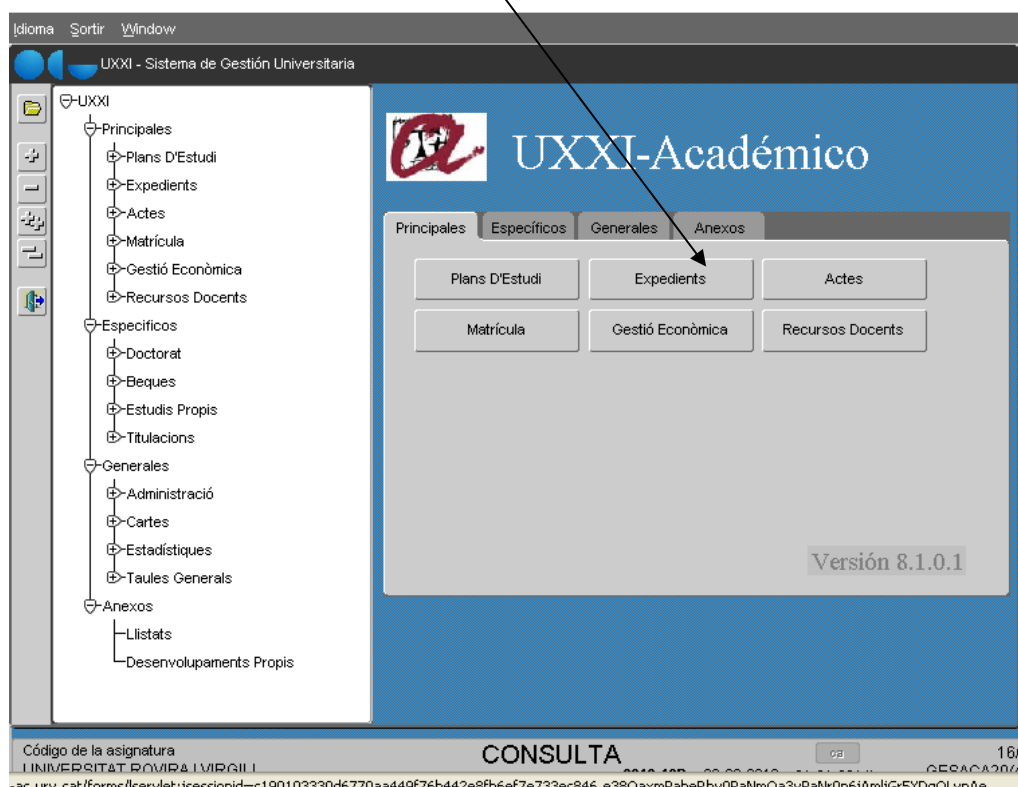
Idioma Sortir Window

UXXI - Sistema de Gestión Universitaria

UXXI
Principales
Plans D'Estudi
Expedients
Actes
Matrícula
Gestió Econòmica
Recursos Docents
Especificos
Doctorat
Beques
Estudis Propis
Titulacions
Generales
Administració
Cartes
Estadístiques
Taules Generals
Anexos
Llistats
Desenvolupaments Propis

UXXI-Académico

Principales | Específicos | Generales | Anexos

Plans D'Estudi
Expedients
Actes
Matrícula
Gestió Econòmica
Recursos Docents

Versión 8.1.0.1

Código de la asignatura
UNIVERSITAT ROVIRA I VIRGILI
CONSULTA
ca
16/
GESACA20/
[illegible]